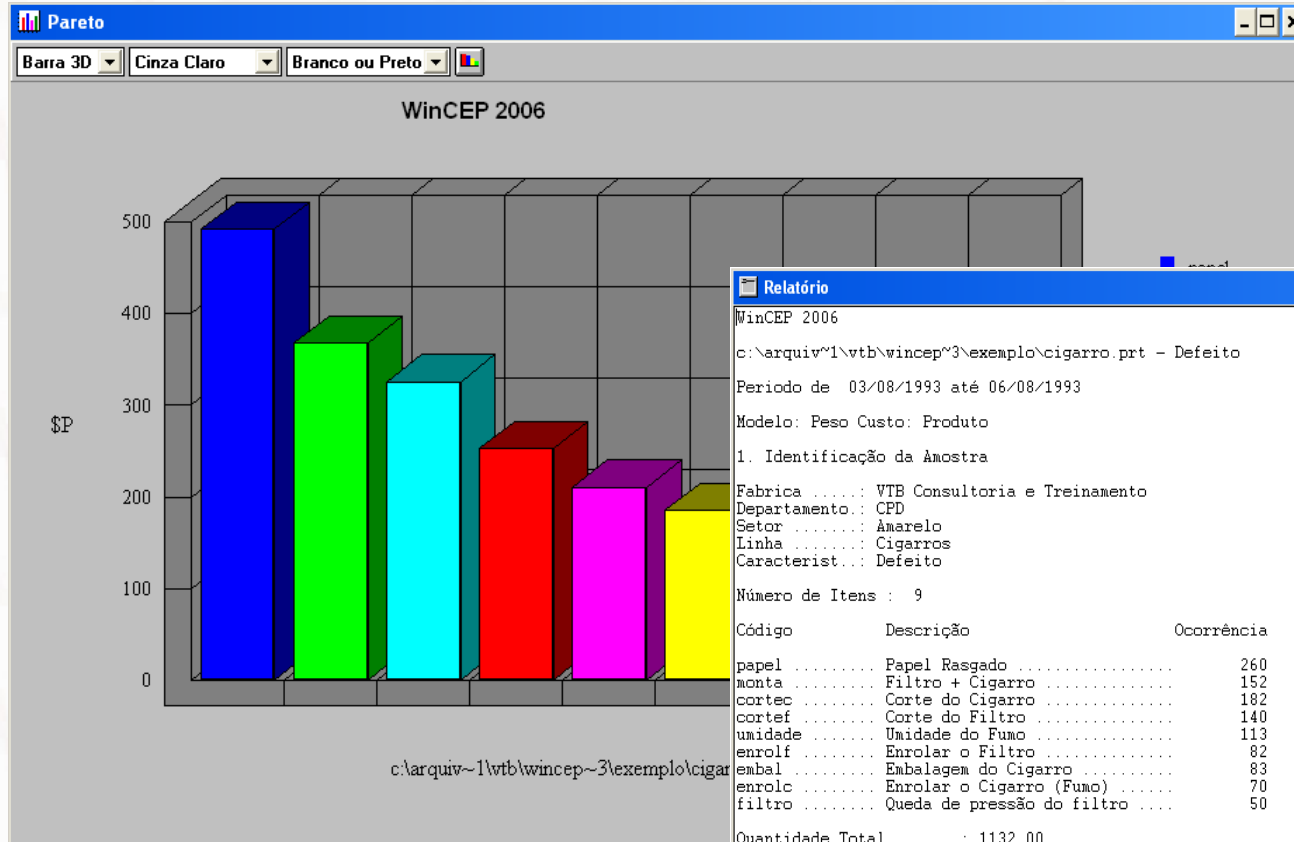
Pareto

Barra 3D | Cinza Claro | Branco ou Preto

WinCEP 2006

500
400
300
200
100
0

$P

c:\arquiv~1\vtb\wincep~3\exemplo\cigar

papel

Relatório

WinCEP 2006

c:\arquiv~1\vtb\wincep~3\exemplo\cigarro.prt - Defeito

Periodo de 03/08/1993 até 06/08/1993

Modelo: Peso Custo: Produto

1. Identificação da Amostra

Fabrica .....: VTB Consultoria e Treinamento
Departamento.: CPD
Setor .......: Amarelo
Linha .......: Cigarros
Caracterist..: Defeito

Número de Itens : 9

| Código | Descrição | Ocorrência |
|---|---|---|
| papel ......... | Papel Rasgado ................ | 260 |
| monta ......... | Filtro + Cigarro ............. | 152 |
| cortec ........ | Corte do Cigarro ............. | 182 |
| cortef ........ | Corte do Filtro .............. | 140 |
| umidade ....... | Umidade do Fumo .............. | 113 |
| enrolf ........ | Enrolar o Filtro ............. | 82 |
| embal ......... | Embalagem do Cigarro ......... | 83 |
| enrolc ........ | Enrolar o Cigarro (Fumo) ..... | 70 |
| filtro ........ | Queda de pressão do filtro .... | 50 |

Quantidade Total : 1132,00